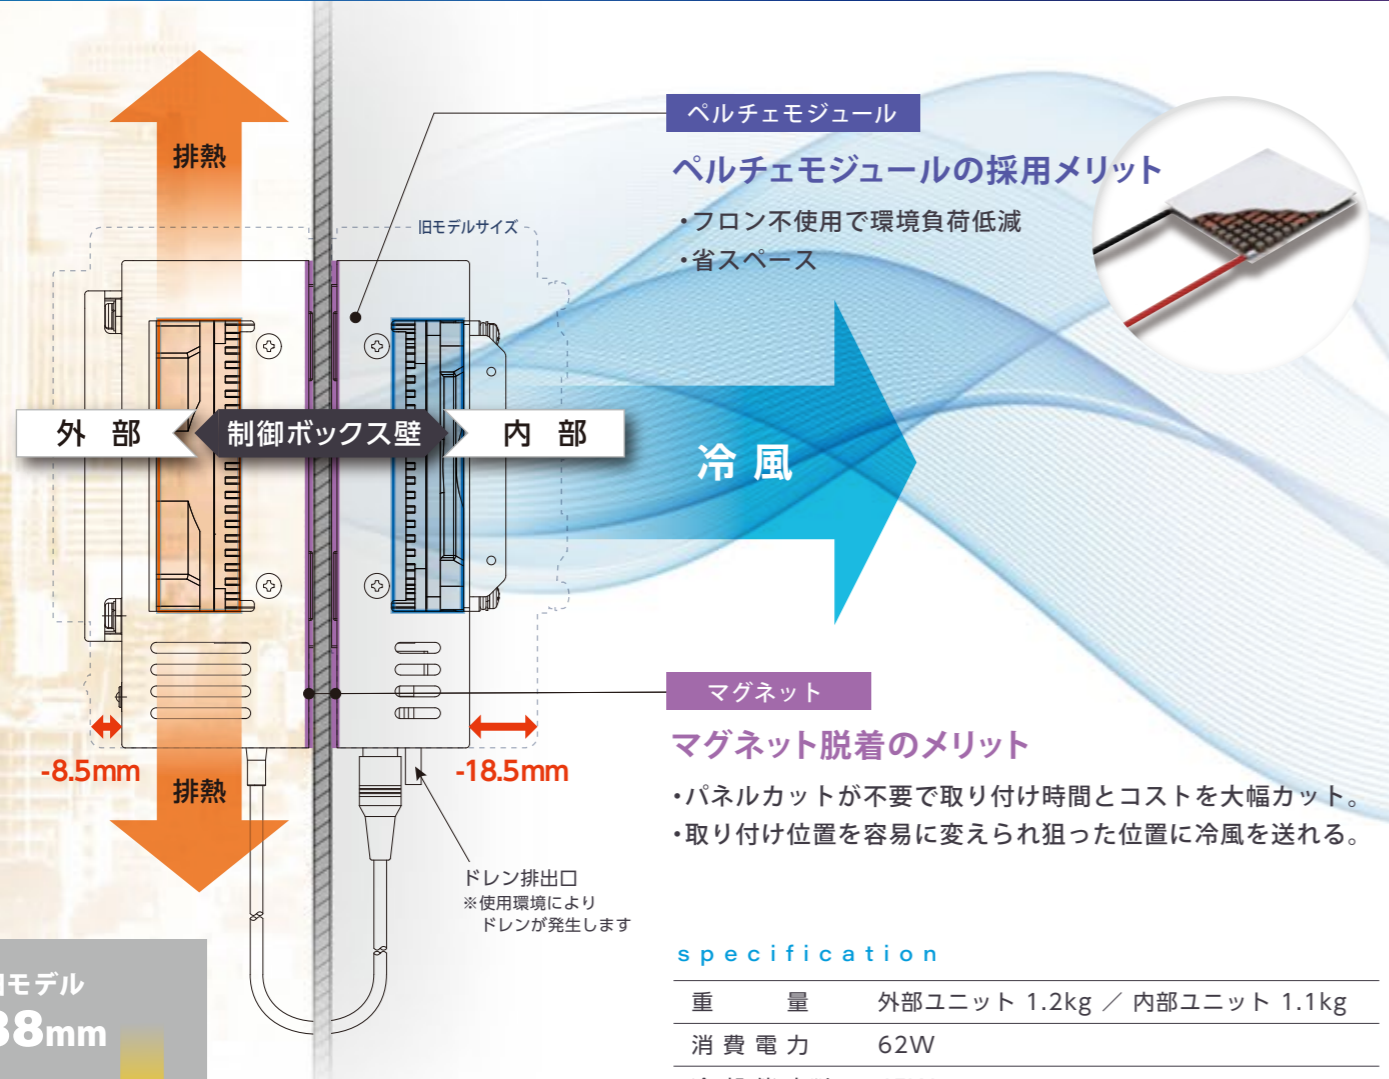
排熱

旧モデルサイズ

外 部

制御ボックス壁

内 部

冷 風

-8.5mm

-18.5mm

排熱

ドレン排出口
※使用環境により
ドレンが発生します

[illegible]モデル
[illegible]8mm

ペルチェモジュール

ペルチェモジュールの採用メリット

・フロン不使用で環境負荷低減
・省スペース

マグネット

マグネット脱着のメリット

・パネルカットが不要で取り付け時間とコストを大幅カット。
・取り付け位置を容易に変えられ狙った位置に冷風を送れる。

specification

| 重　　量 | 外部ユニット 1.2kg ／ 内部ユニット 1.1kg |
|---|---|
| 消 費 電 力 | 62W |
| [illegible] | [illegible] |